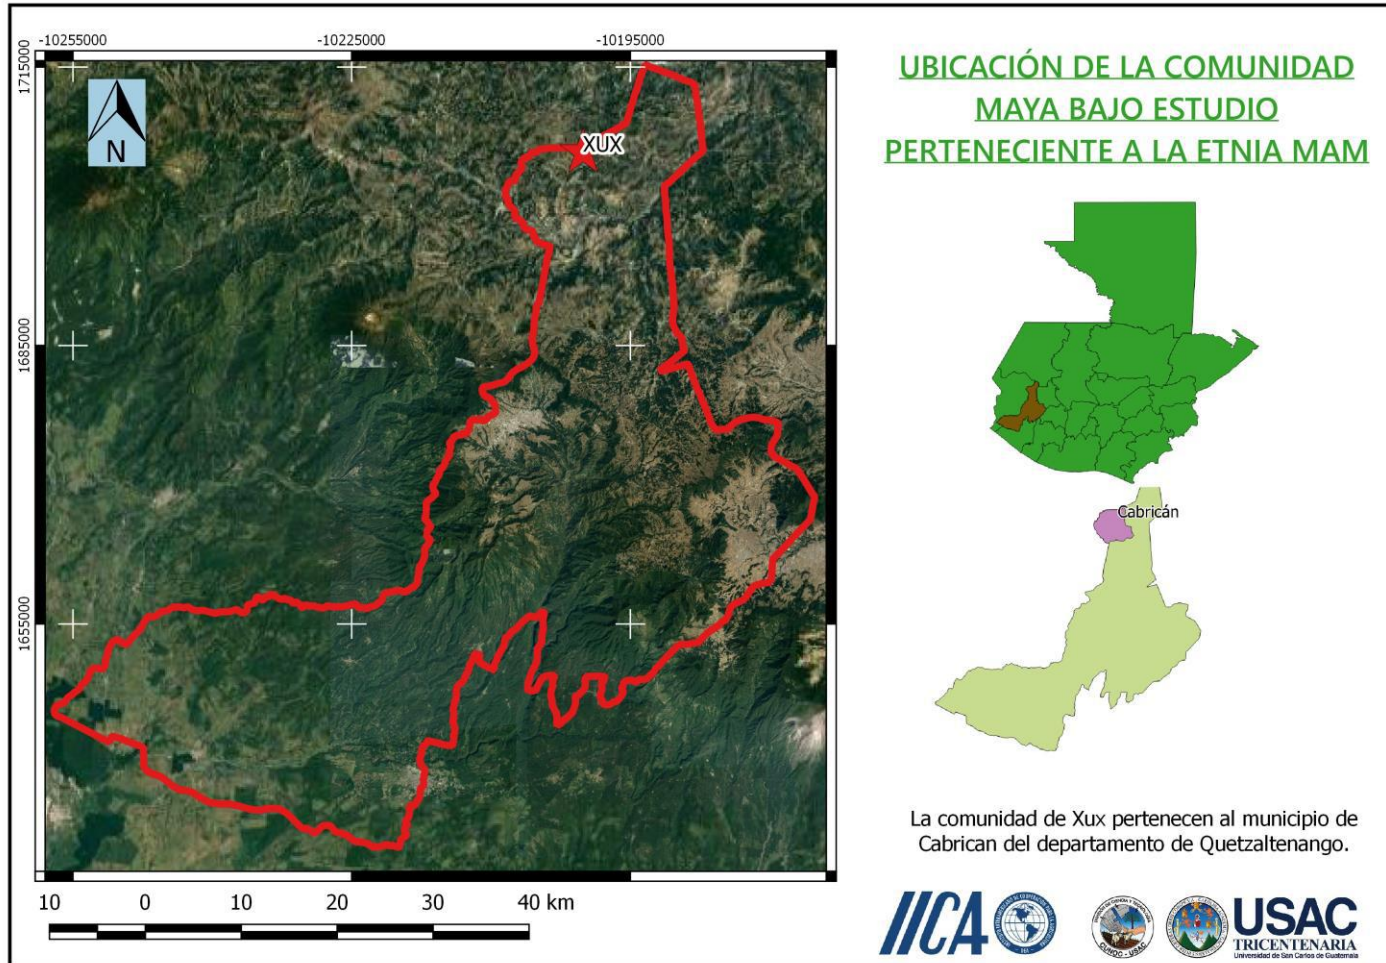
-10255000
-10225000
-10195000

1715000
1685000
1655000

N

XUX

10 0 10 20 30 40 km

UBICACIÓN DE LA COMUNIDAD MAYA BAJO ESTUDIO PERTENECIENTE A LA ETNIA MAM

Cabricán

La comunidad de Xux pertenecen al municipio de Cabrican del departamento de Quetzaltenango.

IICA

CUNOC - USAC

USAC
TRICENTENARIA
Universidad de San Carlos de Guatemala